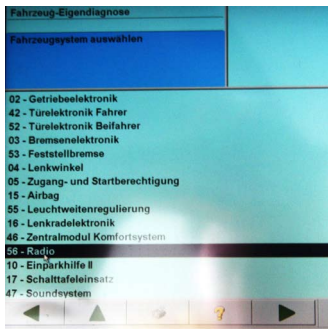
Fahrzeug-Eigendiagnose

Fahrzeugsystem auswählen

02 - Getriebeelektronik
42 - Türelektronik Fahrer
52 - Türelektronik Beifahrer
03 - Bremsenelektronik
53 - Feststellbremse
04 - Lenkwinkel
05 - Zugangs- und Startberechtigung
15 - Airbag
55 - Leuchtweitenregulierung
16 - Lenkradelektronik
46 - Zentralmodul Komfortsystem
56 - Radio
10 - Einparkhilfe II
17 - Schalttafeleinsatz
47 - Soundsystem